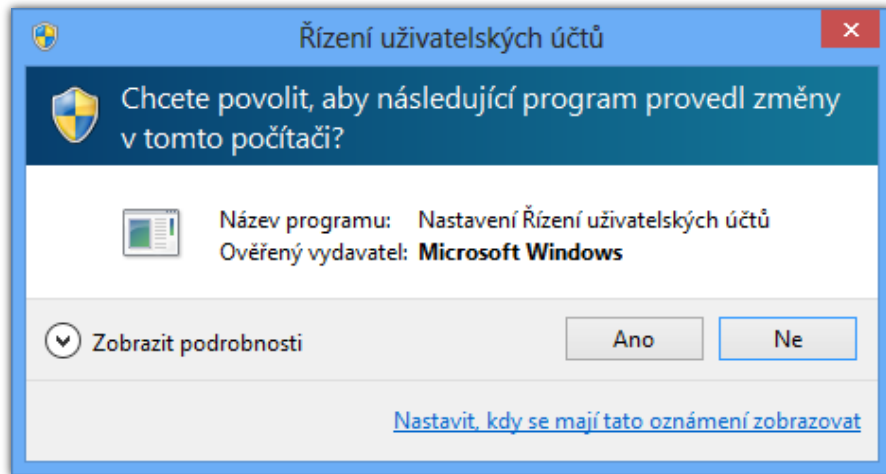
Řízení uživatelských účtů

Chcete povolit, aby následující program provedl změny v tomto počítači?

Název programu: Nastavení Řízení uživatelských účtů
Ověřený vydavatel: **Microsoft Windows**

Zobrazit podrobnosti

Ano

Ne

Nastavit, kdy se mají tato oznámení zobrazovat